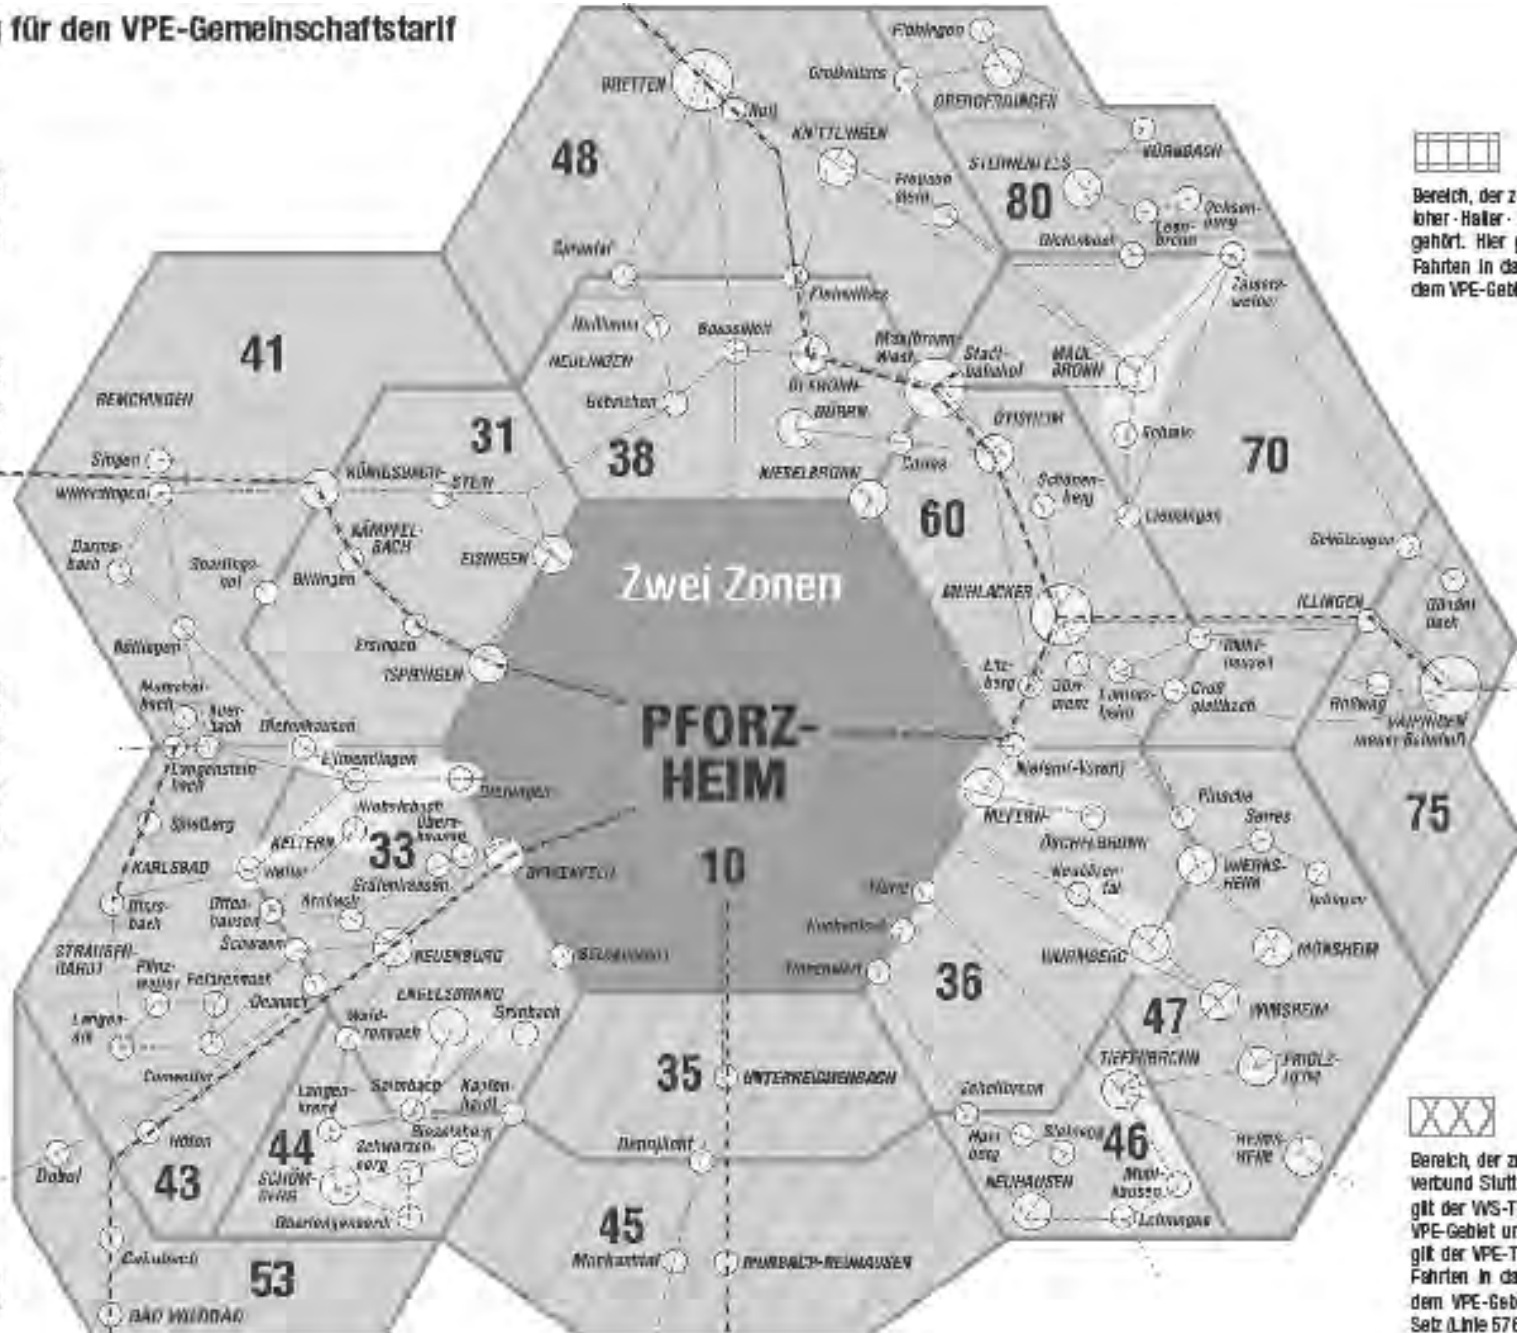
für den VPE-Gemeinschaftstarif

48
BRETTEN
Gondelsheim
Nußbaum
KNITTLINGEN
Freudenstein
Sprantal
Flehingen
Großvillars
OBERDERDINGEN
STERNENFELS
80
Dürrenbach
Ochsenburg
Leonbronn
Zaisersweiher
Flehingen
Ruit
Bauschlott
NEULINGEN
Göbrichen
38
ÖLBRONN-DÜRRN
Maulbronn West
Stadtbahnhof
MAULBRONN
Schmie
70
Lienzingen
Schönenberg
ÖTISHEIM
Corres
NIEFERN-ÖSCHELBRONN
60
41
RENCHINGEN
Singen
Wilferdingen
31
KÖNIGSBACH-STEIN
KÄMPFELBACH
EISINGEN
Darmsbach
Stupferich
Bilfingen
Ersingen
ISPRINGEN
Zwei Zonen
PFORZHEIM
10
MÜHLACKER
ILLINGEN
Schützingen
Gündelbach
Rosswag
VAIHINGEN
75
Ellmendingen
Dietlingen
Langensteinbach
Spielberg
KELTERN
33
KARLSBAD
Ittersbach
Ottenhausen
Arnbach
Schwann
NEUENBURG
BIRKENFELD
STRAUBENHARDT
Pfinzweiler
Feldrennach
Conweiler
ENGELSBRAND
Salmbach
Langenalb
Waldrennach
Grunbach
35
UNTERREICHENBACH
Dennjächt
45
Monakam
BÜHLACH-REINAUSEN
44
SCHÖMBERG
Langenbrand
Schwarzenberg
Bieselsberg
Kapfenhardt
43
Höfen
Dobel
53
BAD WILDBAD
Calmbach
36
WURMBERG
MÖNSHEIM
47
WIMSHEIM
TIEFENBRONN
FRIOLZHEIM
46
NEUHAUSEN
Hamberg
Steinegg
Lehningen
Heimsheim
WIERNSHEIM
Pinache
Serres
Iptingen
MEYERN
Huchenfeld
Tiefenbronn
Schellbronn

Bereich, der z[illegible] loher-Haller- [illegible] gehört. Hier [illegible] Fahrten in da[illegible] dem VPE-Gebi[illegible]

Bereich, der z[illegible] verbund Stutt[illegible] gilt der VVS-T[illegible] VPE-Gebiet ur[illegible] gilt der VPE-T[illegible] Fahrten in da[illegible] dem VPE-Geb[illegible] Seiz (Linie 57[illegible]